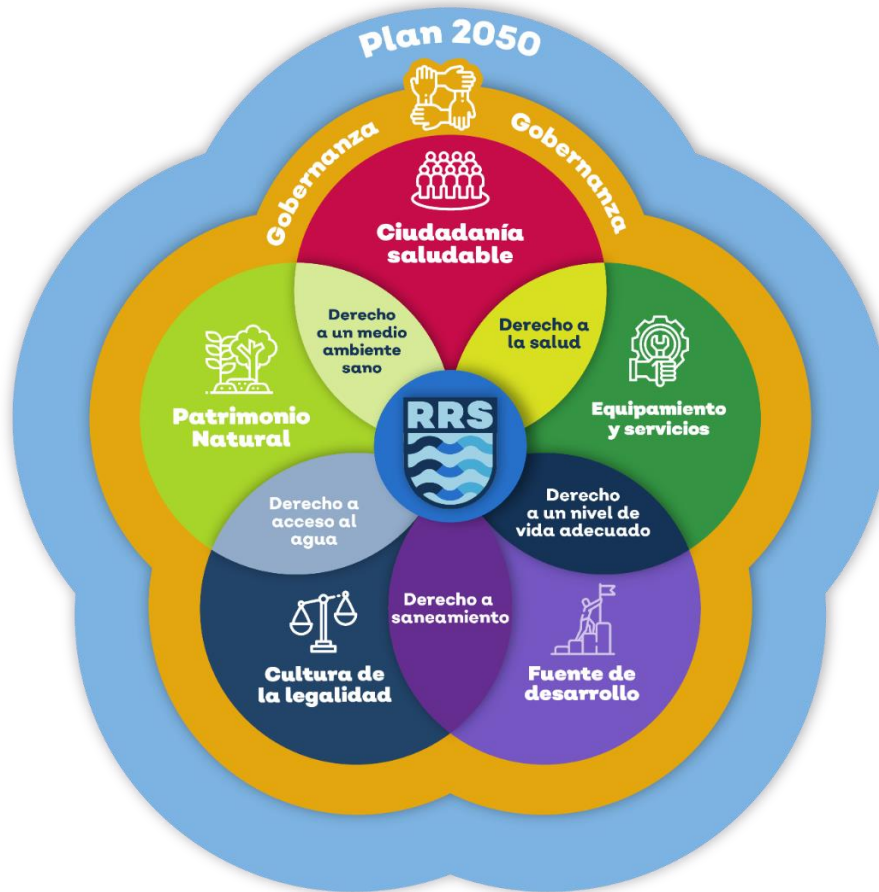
Plan 2050

Gobernanza

Gobernanza

Ciudadanía saludable

Derecho a un medio ambiente sano

Derecho a la salud

Patrimonio Natural

RRS

Equipamiento y servicios

Derecho a acceso al agua

Derecho a un nivel de vida adecuado

Derecho a saneamiento

Cultura de la legalidad

Fuente de desarrollo